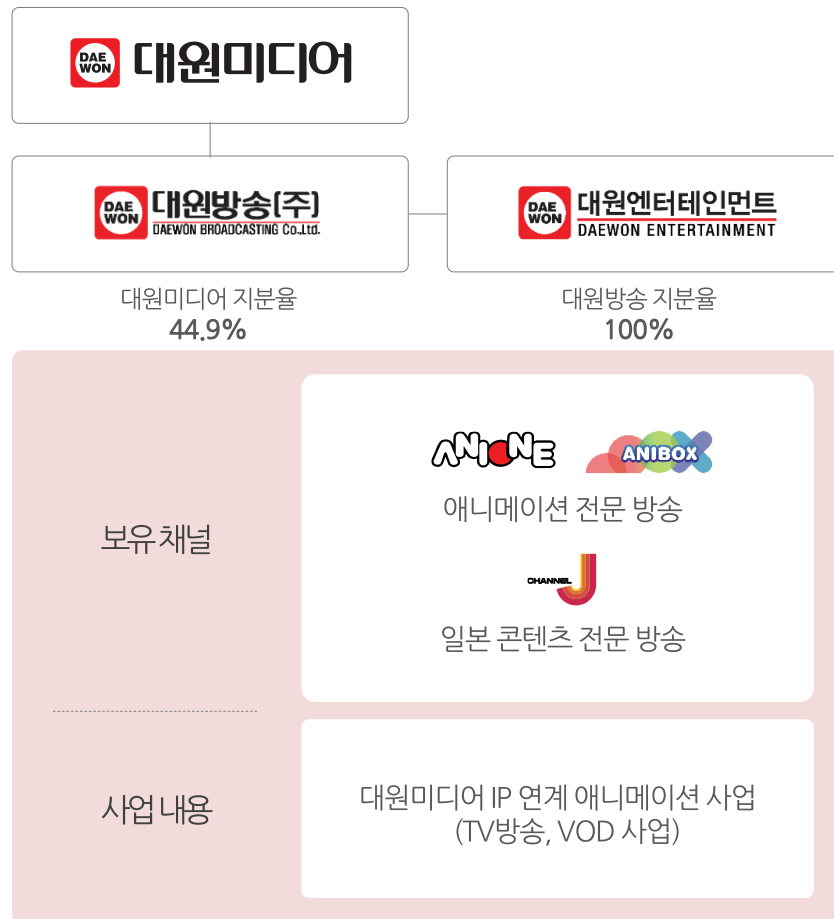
DAE WON 대원미디어

DAE WON 대원방송(주) DAEWON BROADCASTING Co.,Ltd.

DAE WON 대원엔터테인먼트 DAEWON ENTERTAINMENT

대원미디어 지분율
44.9%

대원방송 지분율
100%

보유 채널

ANIONE ANIBOX
애니메이션 전문 방송

CHANNEL J
일본 콘텐츠 전문 방송

사업 내용

대원미디어 IP 연계 애니메이션 사업
(TV방송, VOD 사업)